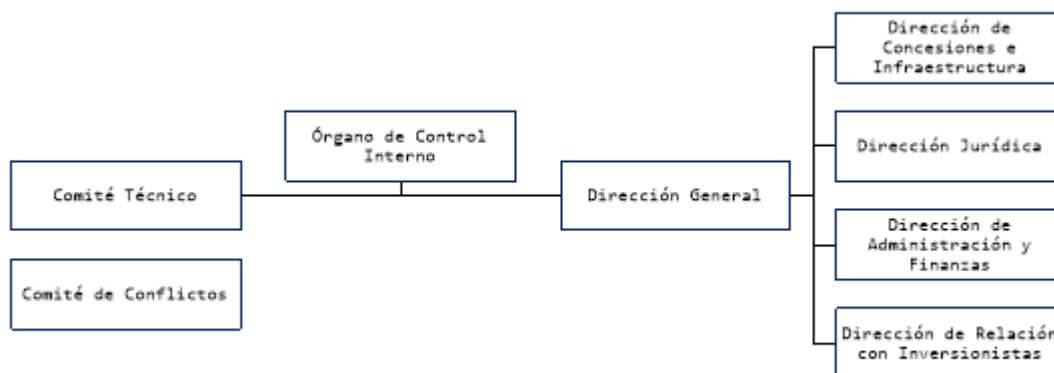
Comité Técnico

Comité de Conflictos

Órgano de Control Interno

Dirección General

Dirección de Concesiones e Infraestructura

Dirección Jurídica

Dirección de Administración y Finanzas

Dirección de Relación con Inversionistas